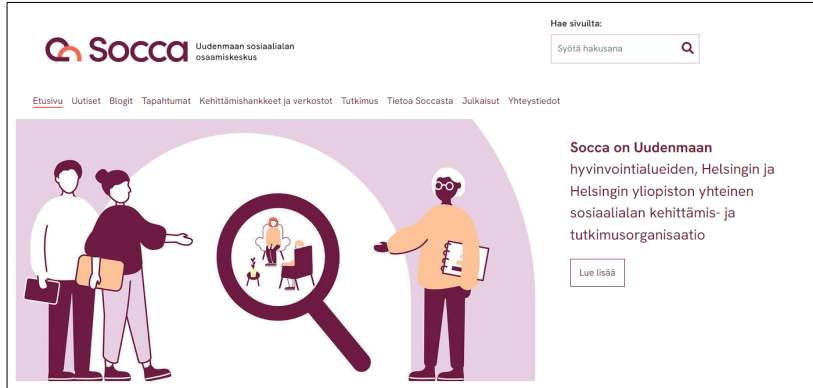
Socca Uudenmaan sosiaalialan osaamiskeskus

Hae sivuilta:

Syötä hakusana

Etusivu Uutiset Blogit Tapahtumat Kehittämishankkeet ja verkostot Tutkimus Tietoa Soccasta Julkaisut Yhteystiedot

Socca on Uudenmaan hyvinvointialueiden, Helsingin ja Helsingin yliopiston yhteinen sosiaalialan kehittämis- ja tutkimusorganisaatio

Lue lisää